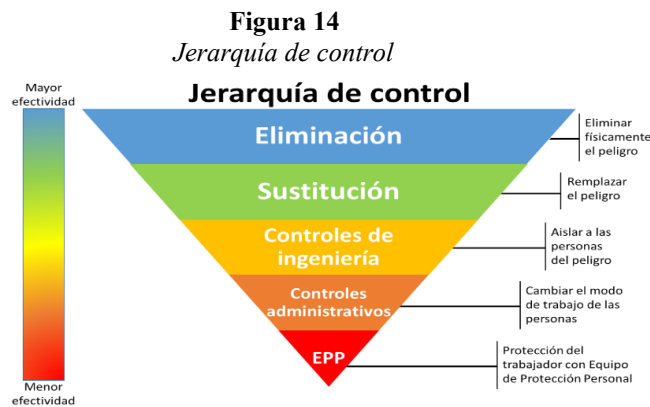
Figura 14

Jerarquía de control

Mayor efectividad

Jerarquía de control

Eliminación

Eliminar físicamente el peligro

Sustitución

Remplazar el peligro

Controles de ingeniería

Aislar a las personas del peligro

Controles administrativos

Cambiar el modo de trabajo de las personas

EPP

Protección del trabajador con Equipo de Protección Personal

Menor efectividad